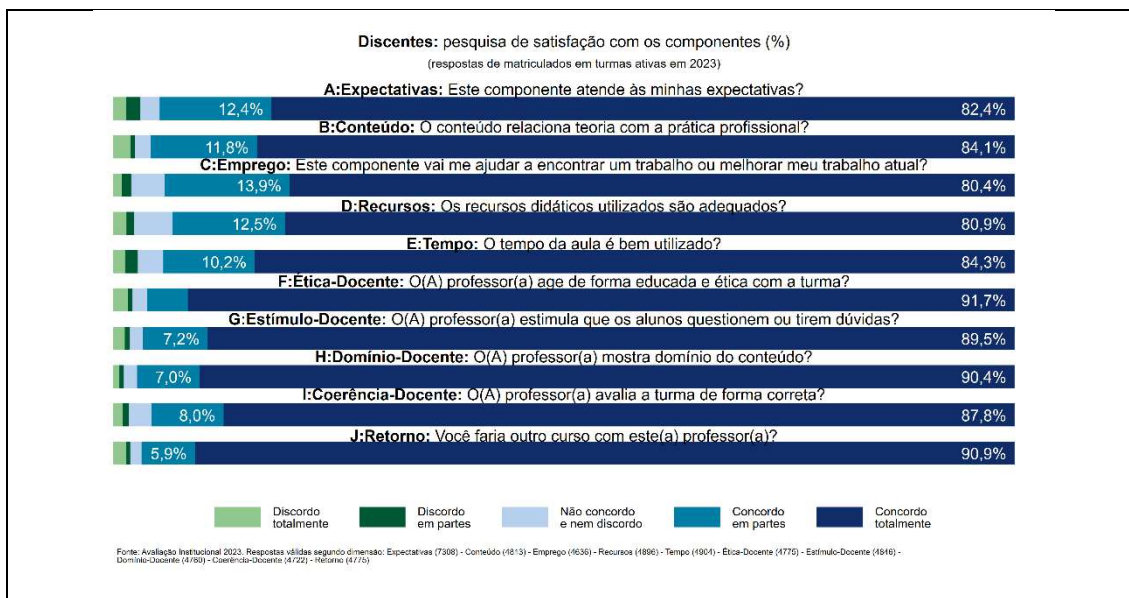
**Discentes:** pesquisa de satisfação com os componentes (%)
(respostas de matriculados em turmas ativas em 2023)

**A:Expectativas:** Este componente atende às minhas expectativas?
12,4% 82,4%

**B:Conteúdo:** O conteúdo relaciona teoria com a prática profissional?
11,8% 84,1%

**C:Emprego:** Este componente vai me ajudar a encontrar um trabalho ou melhorar meu trabalho atual?
13,9% 80,4%

**D:Recursos:** Os recursos didáticos utilizados são adequados?
12,5% 80,9%

**E:Tempo:** O tempo da aula é bem utilizado?
10,2% 84,3%

**F:Ética-Docente:** O(A) professor(a) age de forma educada e ética com a turma?
91,7%

**G:Estímulo-Docente:** O(A) professor(a) estimula que os alunos questionem ou tirem dúvidas?
7,2% 89,5%

**H:Domínio-Docente:** O(A) professor(a) mostra domínio do conteúdo?
7,0% 90,4%

**I:Coerência-Docente:** O(A) professor(a) avalia a turma de forma correta?
8,0% 87,8%

**J:Retorno:** Você faria outro curso com este(a) professor(a)?
5,9% 90,9%

Discordo totalmente
Discordo em partes
Não concordo e nem discordo
Concordo em partes
Concordo totalmente

Fonte: Avaliação Institucional 2023. Respostas válidas segundo dimensão: Expectativas (7308) - Conteúdo (4813) - Emprego (4636) - Recursos (4896) - Tempo (4904) - Ética-Docente (4775) - Estímulo-Docente (4816) - Domínio-Docente (4780) - Coerência-Docente (4722) - Retorno (4775)